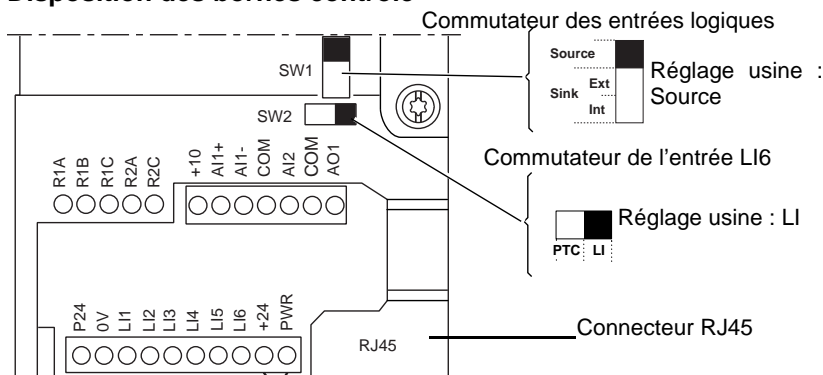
Disposition des bornes contrôle

Commutateur des entrées logiques

SW1

Source
Sink
Ext
Int

Réglage usine : Source

SW2

Commutateur de l'entrée LI6

R1A R1B R1C R2A R2C

+10 AI1+ AI1- COM AI2 COM AO1

PTC LI

Réglage usine : LI

P24 0V LI1 LI2 LI3 LI4 LI5 LI6 +24 PWR

RJ45

Connecteur RJ45